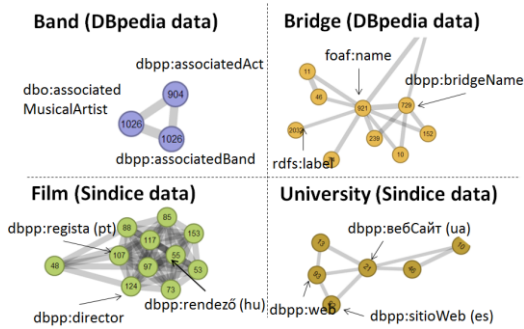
Band (DBpedia data)

dbpp:associatedAct

dbo:associated MusicalArtist

904

1026

1026

dbpp:associatedBand

Bridge (DBpedia data)

foaf:name

dbpp:bridgeName

11

46

921

729

203

238

152

10

rdfs:label

Film (Sindice data)

dbpp:regista (pt)

88

85

117

153

107

48

97

55

53

124

73

dbpp:rendező (hu)

dbpp:director

University (Sindice data)

dbpp:вебСайт (ua)

dbpp:web

dbpp:sitioWeb (es)